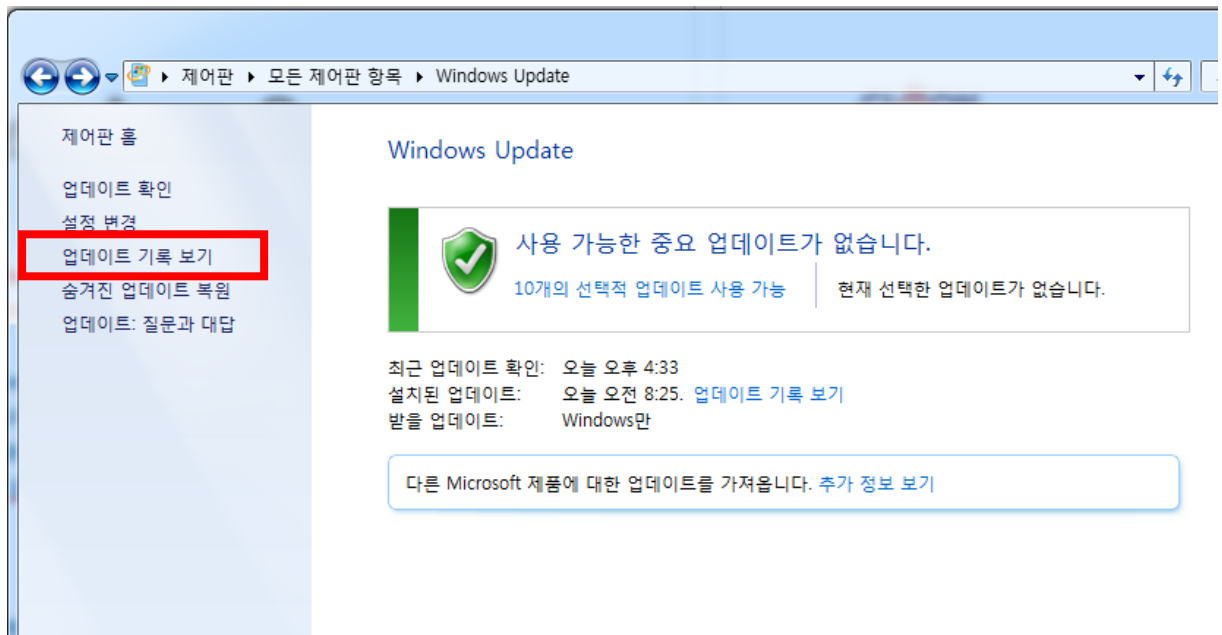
▸ 제어판 ▸ 모든 제어판 항목 ▸ Windows Update

제어판 홈

업데이트 확인
설정 변경
업데이트 기록 보기
숨겨진 업데이트 복원
업데이트: 질문과 대답

Windows Update

사용 가능한 중요 업데이트가 없습니다.

10개의 선택적 업데이트 사용 가능

현재 선택한 업데이트가 없습니다.

최근 업데이트 확인: 오늘 오후 4:33
설치된 업데이트: 오늘 오전 8:25. 업데이트 기록 보기
받을 업데이트: Windows만

다른 Microsoft 제품에 대한 업데이트를 가져옵니다. 추가 정보 보기